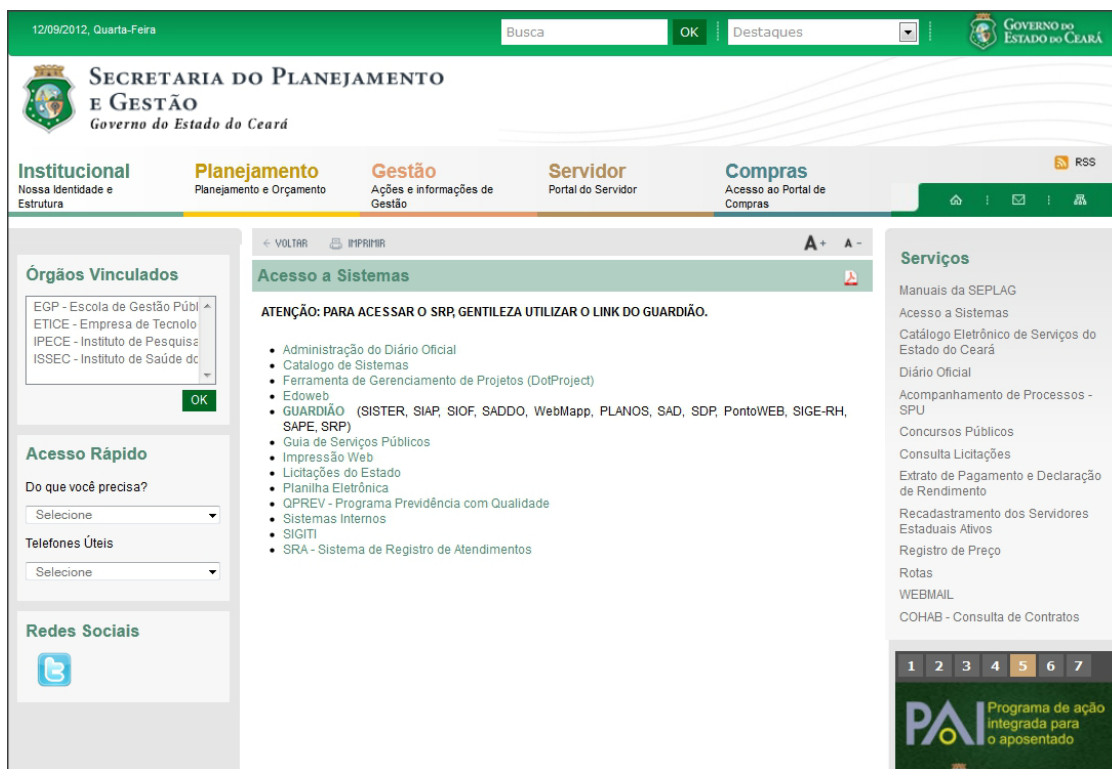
12/09/2012, Quarta-Feira

Busca OK Destaques

GOVERNO DO ESTADO DO CEARÁ

SECRETARIA DO PLANEJAMENTO E GESTÃO
Governo do Estado do Ceará

Institucional
Nossa Identidade e Estrutura

Planejamento
Planejamento e Orçamento

Gestão
Ações e informações de Gestão

Servidor
Portal do Servidor

Compras
Acesso ao Portal de Compras

RSS

Órgãos Vinculados

EGP - Escola de Gestão Públ
ETICE - Empresa de Tecnolo
IPECE - Instituto de Pesquisa
ISSEC - Instituto de Saúde dc

OK

Acesso Rápido

Do que você precisa?

Selecione

Telefones Úteis

Selecione

Redes Sociais

← VOLTAR IMPRIMIR A+ A−

Acesso a Sistemas

ATENÇÃO: PARA ACESSAR O SRP, GENTILEZA UTILIZAR O LINK DO GUARDIÃO.

• Administração do Diário Oficial
• Catalogo de Sistemas
• Ferramenta de Gerenciamento de Projetos (DotProject)
• Edoweb
• GUARDIÃO (SISTER, SIAP, SIOF, SADDO, WebMapp, PLANOS, SAD, SDP, PontoWEB, SIGE-RH, SAPE, SRP)
• Guia de Serviços Públicos
• Impressão Web
• Licitações do Estado
• Planilha Eletrônica
• QPREV - Programa Previdência com Qualidade
• Sistemas Internos
• SIGITI
• SRA - Sistema de Registro de Atendimentos

Serviços

Manuais da SEPLAG
Acesso a Sistemas
Catálogo Eletrônico de Serviços do Estado do Ceará
Diário Oficial
Acompanhamento de Processos - SPU
Concursos Públicos
Consulta Licitações
Extrato de Pagamento e Declaração de Rendimento
Recadastramento dos Servidores Estaduais Ativos
Registro de Preço
Rotas
WEBMAIL
COHAB - Consulta de Contratos

1 2 3 4 5 6 7

PAI Programa de ação integrada para o aposentado